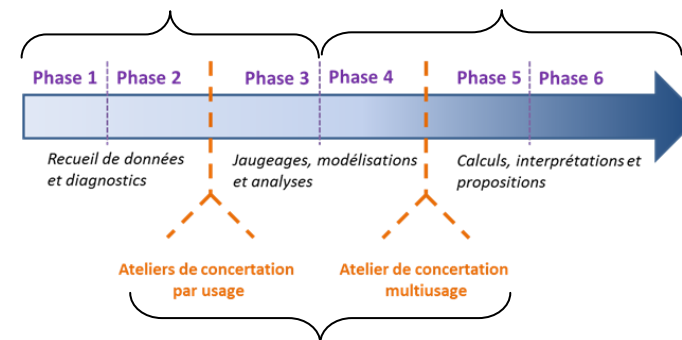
Phase 1
Phase 2
Phase 3
Phase 4
Phase 5
Phase 6

Recueil de données et diagnostics

Jaugeages, modélisations et analyses

Calculs, interprétations et propositions

Ateliers de concertation par usage

Atelier de concertation multiusage